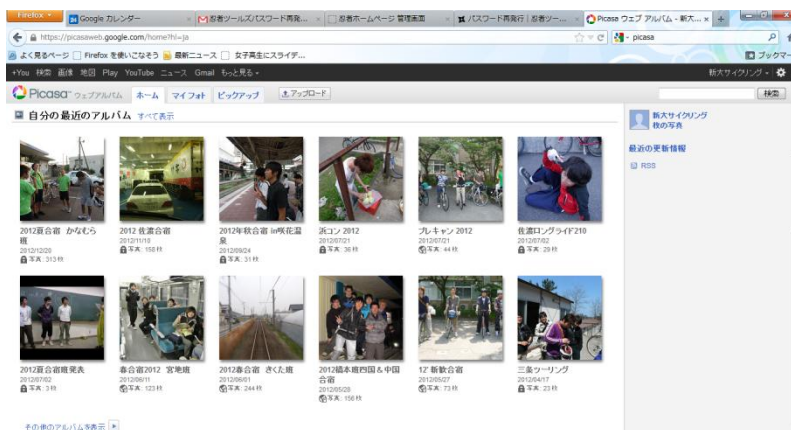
Firefox
Google カレンダー
忍者ツールズパスワード再発...
忍者ホームページ 管理画面
パスワード再発行 | 忍者ツー...
Picasa ウェブ アルバム - 新大...
https://picasaweb.google.com/home?hl=ja
picasa
よく見るページ
Firefox を使いこなそう
最新ニュース
女子高生にスライデ...
ブックマー
+You 検索 画像 地図 Play YouTube ニュース Gmail もっと見る
新大サイクリング
Picasa ウェブアルバム
ホーム
マイフォト
ピックアップ
アップロード
検索
自分の最近のアルバム すべて表示
新大サイクリング
枚の写真
最近の更新情報
RSS

2012夏合宿 かなむら班
2012/12/20
写真: 313 枚

2012 佐渡合宿
2012/11/18
写真: 158 枚

2012年秋合宿 in咲花温泉
2012/09/24
写真: 31 枚

浜コン 2012
2012/07/21
写真: 36 枚

ブレキャン 2012
2012/07/21
写真: 44 枚

佐渡ロングライド210
2012/07/02
写真: 29 枚

2012夏合宿班発表
2012/07/02
写真: 3 枚

春合宿2012 宮地班
2012/06/11
写真: 123 枚

2012春合宿 きくた班
2012/06/01
写真: 244 枚

2012橋本班四国&中国合宿
2012/05/29
写真: 156 枚

12' 新歓合宿
2012/05/27
写真: 73 枚

三条ツーリング
2012/04/17
写真: 23 枚

その他のアルバムを表示